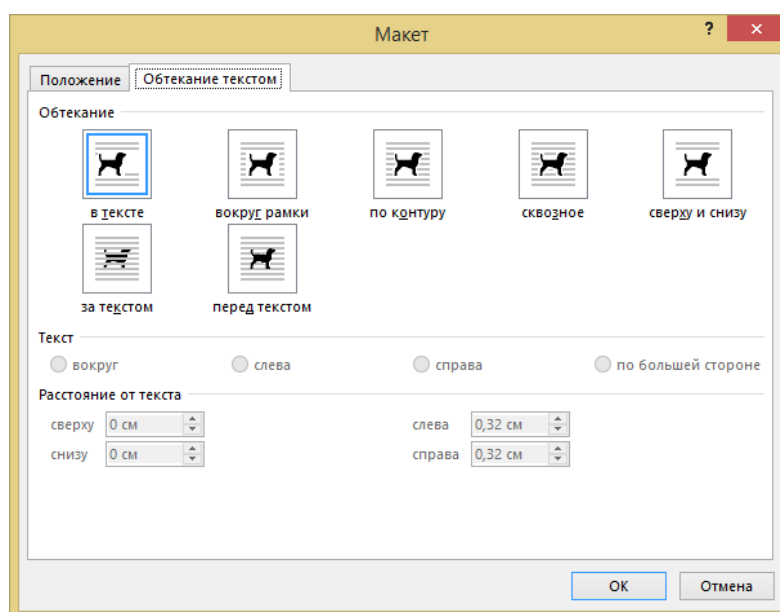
Макет

?

Положение

Обтекание текстом

Обтекание

в тексте

вокруг рамки

по контуру

сквозное

сверху и снизу

за текстом

перед текстом

Текст

вокруг

слева

справа

по большей стороне

Расстояние от текста

сверху 0 см

снизу 0 см

слева 0,32 см

справа 0,32 см

ОК

Отмена